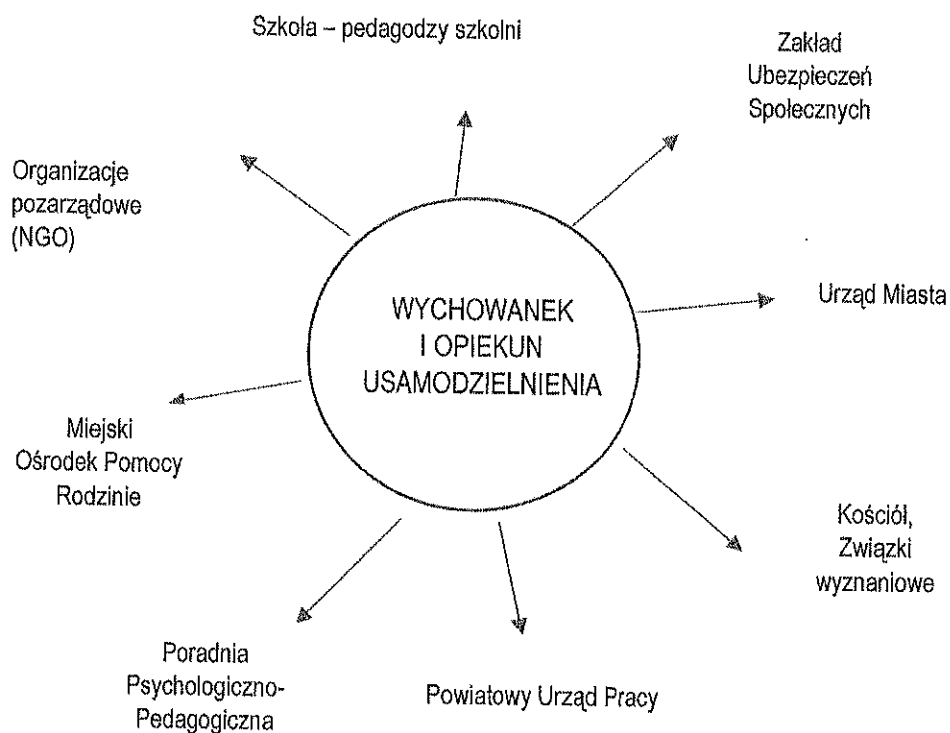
Szkoła – pedagodzy szkolni

Zakład Ubezpieczeń Społecznych

Organizacje pozarządowe (NGO)

WYCHOWANEK I OPIEKUN USAMODZIELNIENIA

Urząd Miasta

Miejski Ośrodek Pomocy Rodzinie

Kościół, Związki wyznaniowe

Poradnia Psychologiczno-Pedagogiczna

Powiatowy Urząd Pracy